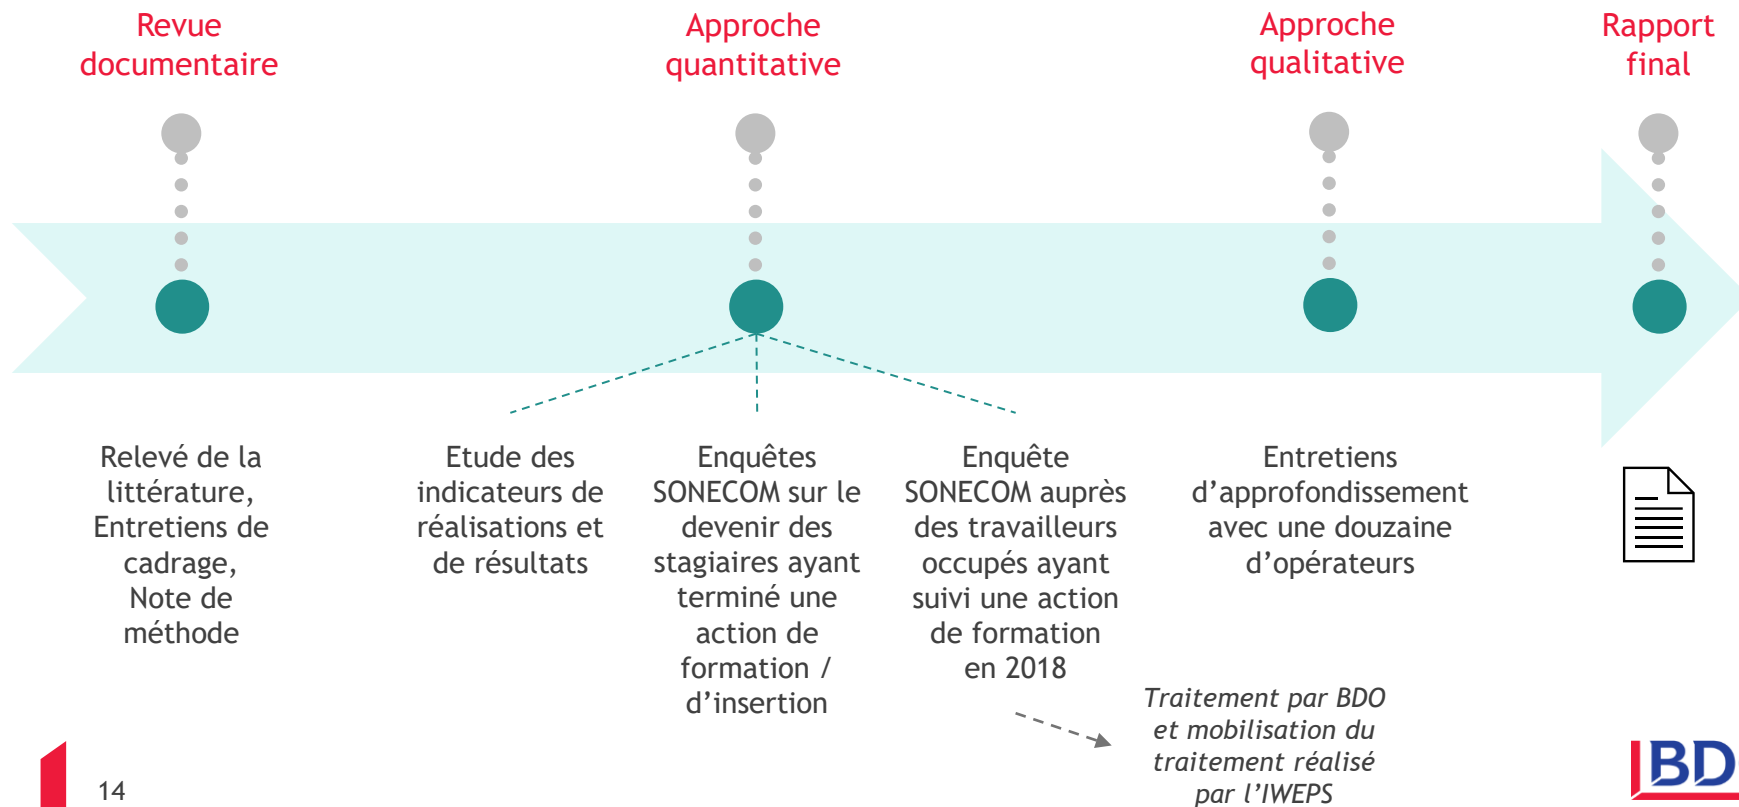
Revue documentaire

Approche quantitative

Approche qualitative

Rapport final

Relevé de la littérature, Entretiens de cadrage, Note de méthode

Etude des indicateurs de réalisations et de résultats

Enquêtes SONECOM sur le devenir des stagiaires ayant terminé une action de formation / d'insertion

Enquête SONECOM auprès des travailleurs occupés ayant suivi une action de formation en 2018

Entretiens d'approfondissement avec une douzaine d'opérateurs

Traitement par BDO et mobilisation du traitement réalisé par l'IWEPS

14

BD